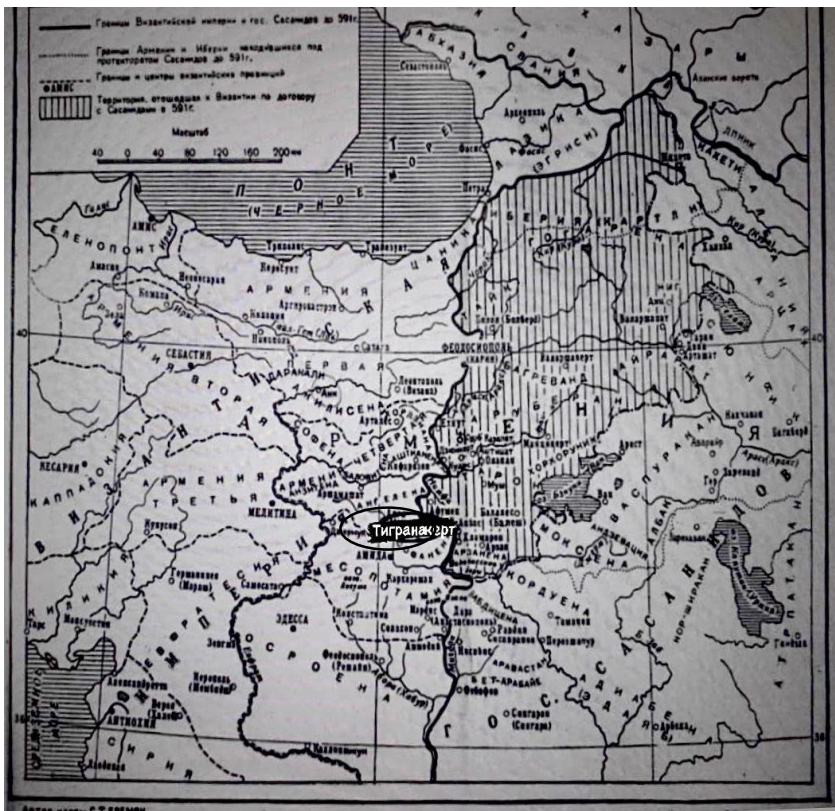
Границы Византийской империи и гос. Сасанидов до 591г.
Границы Армении и Иберии находившиеся под протекторатом Сасанидов до 591г.
Границы и центры византийских провинций
Территория, отошедшая к Византии по договору с Сасанидами в 591г.
Масштаб
40 0 40 80 120 160 200 км

П О Н Т
Ч Е Р Н О Е М О Р Е
АБХАЗИЯ
СВАНИЯ
ЛАЗИКА
(ЭГРИСИ)
ИБЕРИЯ (КАРТЛИ)
КАХЕТИ
АРМЕНИЯ
ЕЛЕНОПОНТ
АМИС
Севастополь
Фасис
Петра
Трапезунт
Неокесария
Никополь
СЕБАСТИЯ
ПЕРВАЯ
ВТОРАЯ
ТРЕТЬЯ
ЧЕТВЕРТАЯ
ФЕОДОСИОПОЛЬ
(Карин)
БАГРЕВАНД
АЙРАРАТ
Двин
СЮНИК
ВАСПУРАКАН
МЕЛИТИНА
Тигранакерт
АМИДА
МЕСОПОТАМИЯ
КОРДУЕНА
ЭДЕССА
ОСРОЕНА
КАППАДОКИЯ
КЕСАРИЯ
ВИЗАНТИЯ
КИЛИКИЯ
ЕВФРАТИСИЯ
СИРИЯ
АНТИОХИЯ
Самосата
Зевгма
Феодосиополь (Решайна)
Нисибис
Сингара
Бет-Арабайе
ГОС. САСАНИДОВ
АДИАБЕНА
АТРОПАТЕНА
40
30
Автор карты: С.Т.Еремян